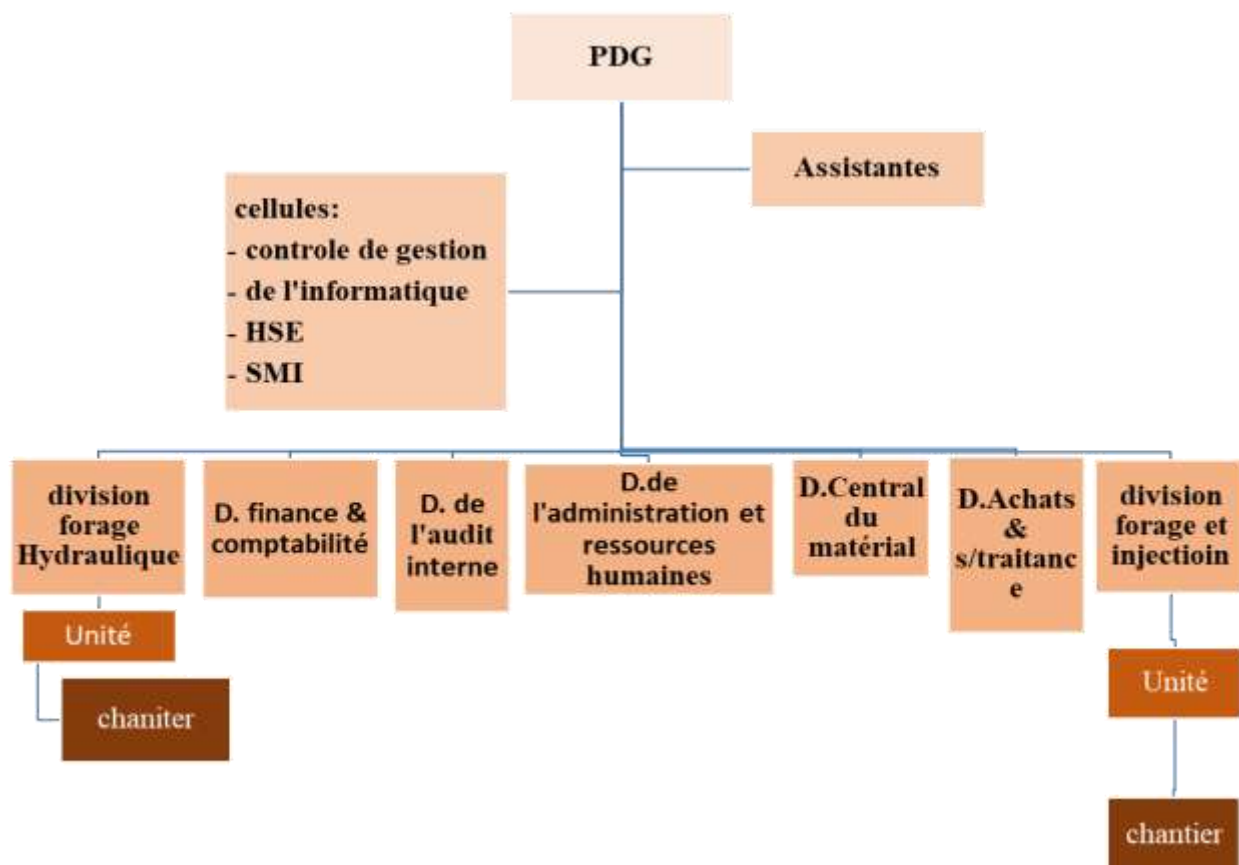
PDG

Assistantes

cellules:
- controle de gestion
- de l'informatique
- HSE
- SMI

division forage Hydraulique

D. finance & comptabilité

D. de l'audit interne

D.de l'administration et ressources humaines

D.Central du matérial

D.Achats & s/traitance

division forage et injectioin

Unité

chaniter

Unité

chantier